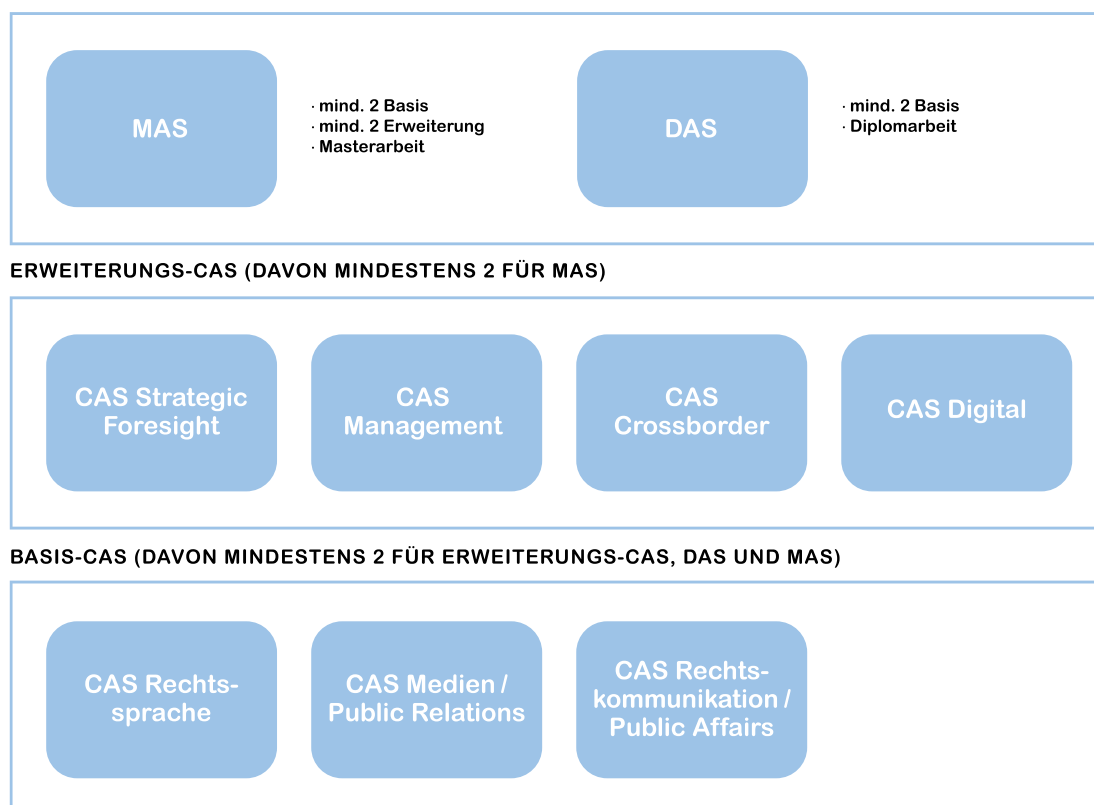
MAS

· mind. 2 Basis
· mind. 2 Erweiterung
· Masterarbeit

DAS

· mind. 2 Basis
· Diplomarbeit

ERWEITERUNGS-CAS (DAVON MINDESTENS 2 FÜR MAS)

CAS Strategic Foresight

CAS Management

CAS Crossborder

CAS Digital

BASIS-CAS (DAVON MINDESTENS 2 FÜR ERWEITERUNGS-CAS, DAS UND MAS)

CAS Rechtssprache

CAS Medien / Public Relations

CAS Rechtskommunikation / Public Affairs